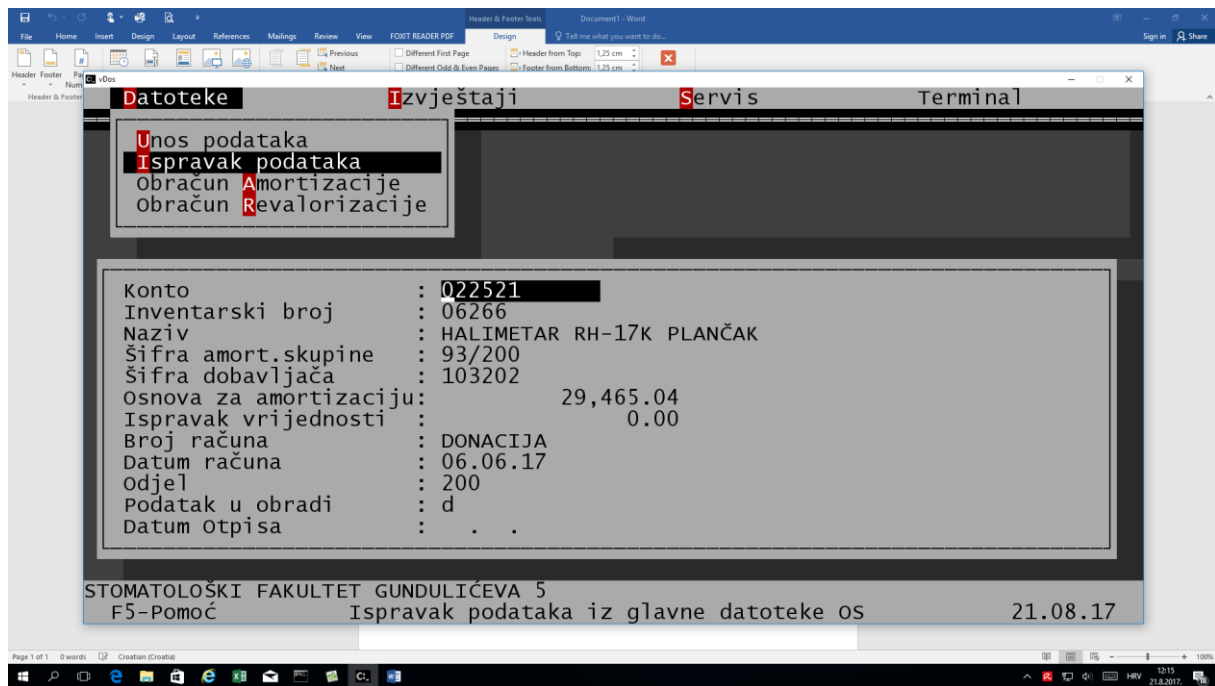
Header & Footer Tools Document1 - Word
File Home Insert Design Layout References Mailings Review View FOXIT READER PDF Design Tell me what you want to do... Sign in Share
Previous
Next
Different First Page
Different Odd & Even Pages
Header from Top: 1,25 cm
Footer from Bottom: 1,25 cm
Header Footer Pa
Num
Header & Footer
vDos

Datoteke Izvještaji Servis Terminal

Unos podataka
Ispravak podataka
Obračun Amortizacije
Obračun Revalorizacije

Konto : 022521
Inventarski broj : 06266
Naziv : HALIMETAR RH-17K PLANČAK
Šifra amort.skupine : 93/200
Šifra dobavljača : 103202
Osnova za amortizaciju: 29,465.04
Ispravak vrijednosti : 0.00
Broj računa : DONACIJA
Datum računa : 06.06.17
Odjel : 200
Podatak u obradi : d
Datum Otpisa : . .

STOMATOLOŠKI FAKULTET GUNDULIĆEVA 5
F5-Pomoć Ispravak podataka iz glavne datoteke OS 21.08.17

Page 1 of 1 0 words Croatian (Croatia)
100%
12:15 21.8.2017. HRV